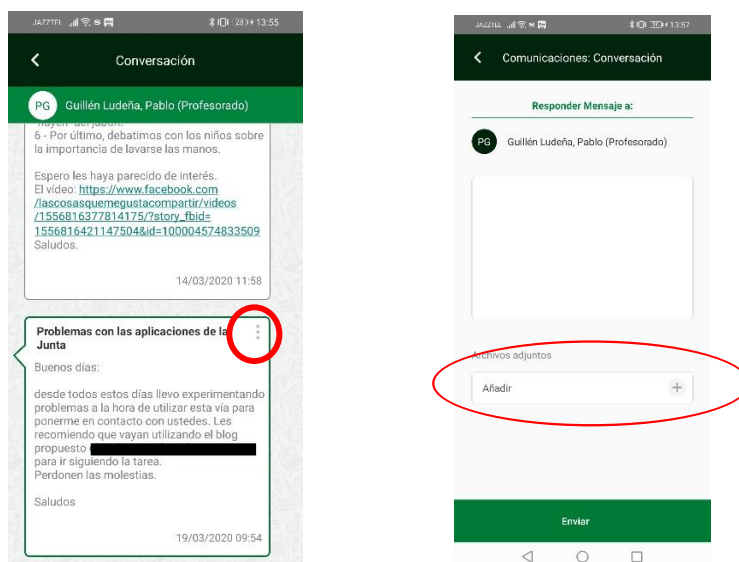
JAZZTEL 13:55

Conversación

PG Guillén Ludeña, Pablo (Profesorado)

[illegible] del jabón.
6 - Por último, debatimos con los niños sobre la importancia de lavarse las manos.

Espero les haya parecido de interés.
El vídeo: https://www.facebook.com/lascosasquemegustacompartir/videos/1556816377814175/?story_fbid=1556816421147504&id=100004574833509
Saludos.

14/03/2020 11:58

Problemas con las aplicaciones de la Junta

Buenos días:

desde todos estos días llevo experimentando problemas a la hora de utilizar esta vía para ponerme en contacto con ustedes. Les recomiendo que vayan utilizando el blog propuesto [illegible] para ir siguiendo la tarea.
Perdonen las molestias.

Saludos

19/03/2020 09:54

JAZZTEL 13:57

Comunicaciones: Conversación

Responder Mensaje a:

PG Guillén Ludeña, Pablo (Profesorado)

Archivos adjuntos

Añadir +

Enviar